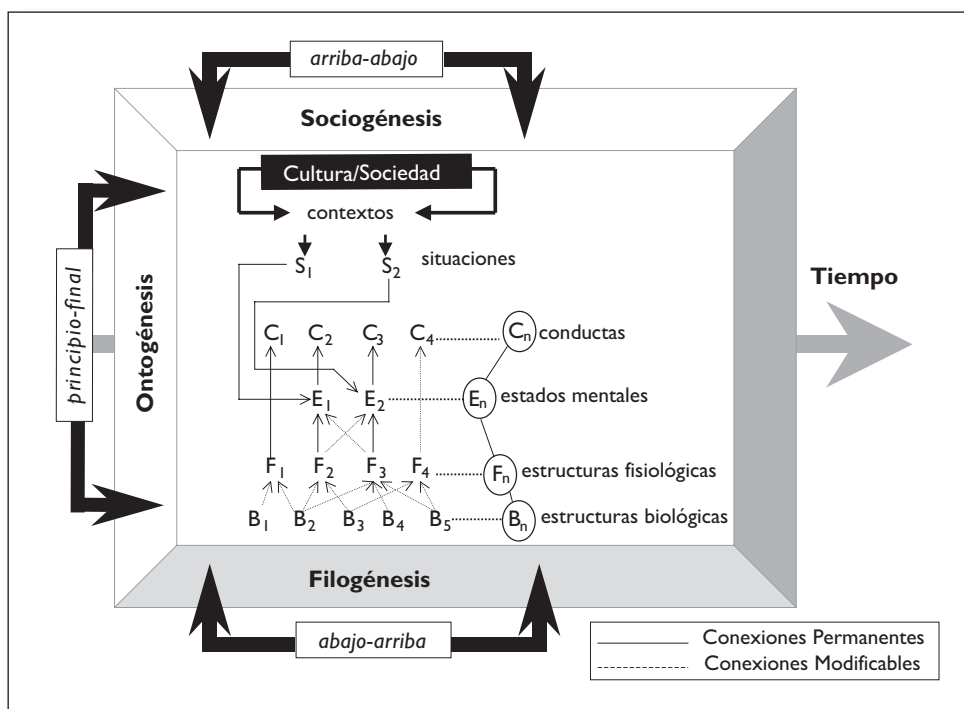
arriba-abajo

Sociogénesis

Cultura/Sociedad

contextos

principio-final

Ontogénesis

$S_1$ $S_2$ situaciones

Tiempo

$C_1$ $C_2$ $C_3$ $C_4$ $C_n$ conductas

$E_1$ $E_2$ $E_n$ estados mentales

$F_1$ $F_2$ $F_3$ $F_4$ $F_n$ estructuras fisiológicas

$B_1$ $B_2$ $B_3$ $B_4$ $B_5$ $B_n$ estructuras biológicas

Filogénesis

abajo-arriba

Conexiones Permanentes
Conexiones Modificables